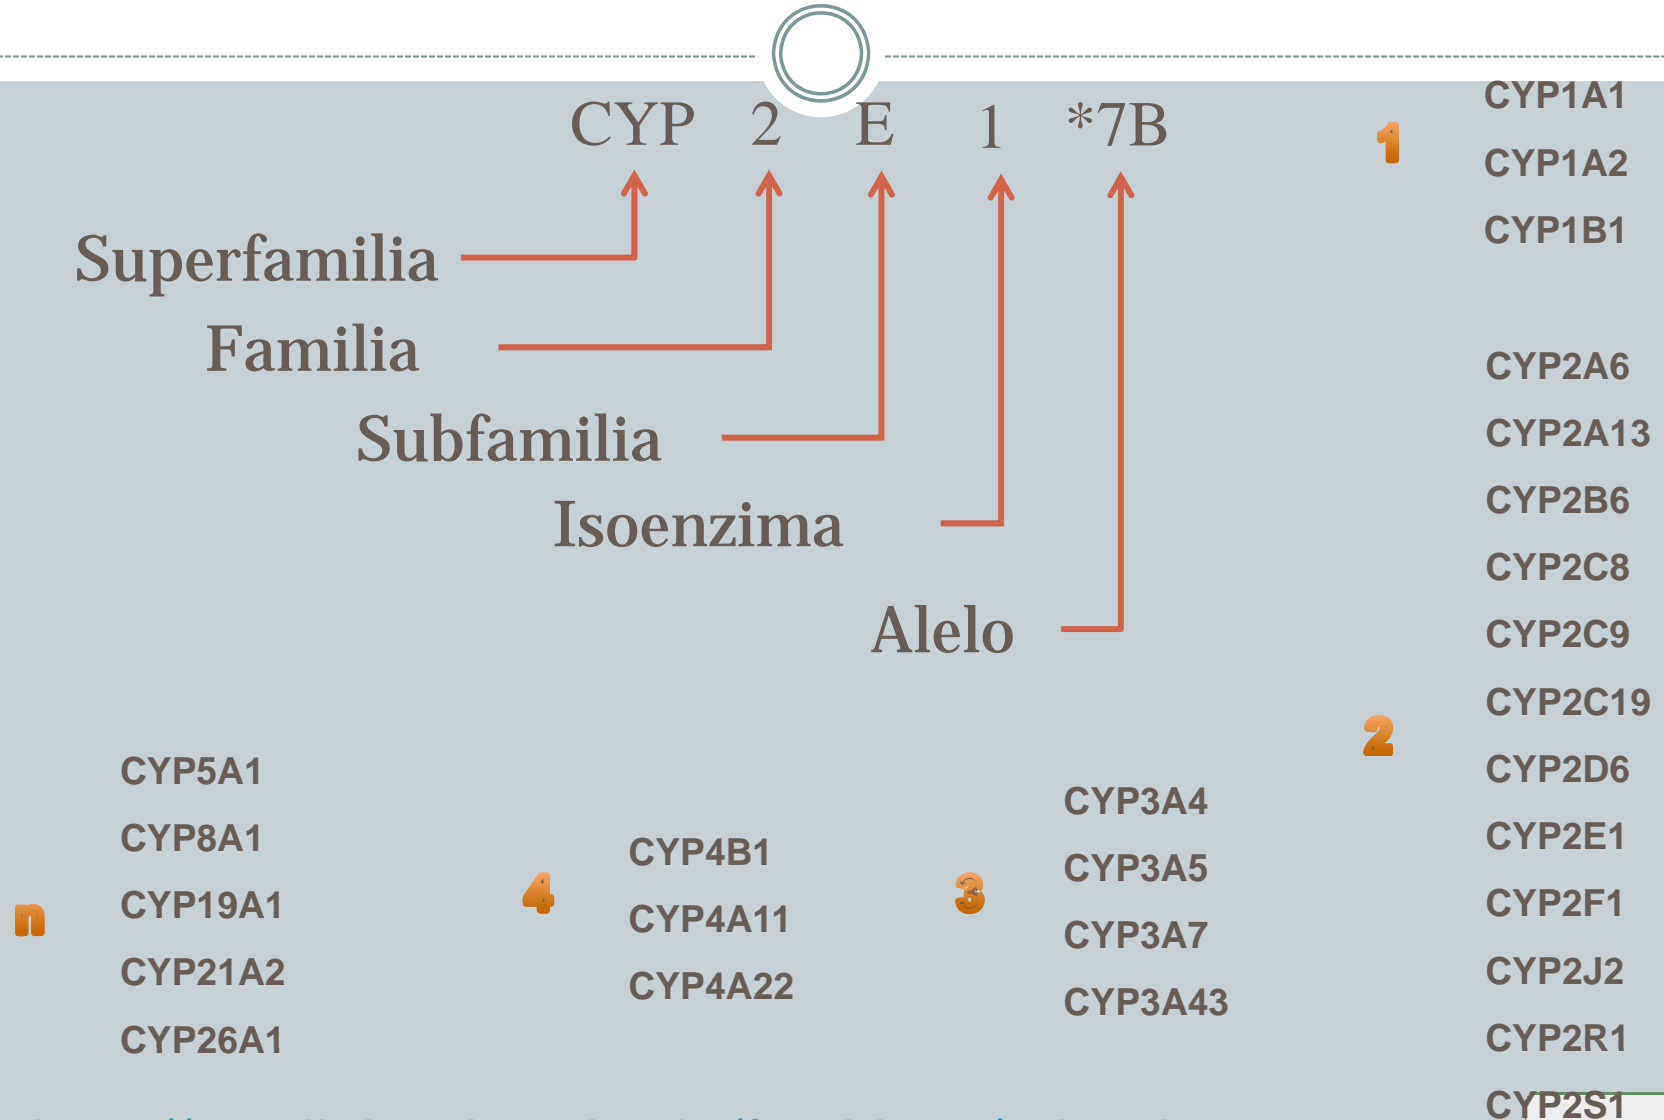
CYP 2 E 1 *7B

Superfamilia

Familia

Subfamilia

Isoenzima

Alelo

1

CYP1A1

CYP1A2

CYP1B1

2

CYP2A6

CYP2A13

CYP2B6

CYP2C8

CYP2C9

CYP2C19

CYP2D6

CYP2E1

CYP2F1

CYP2J2

CYP2R1

CYP2S1

3

CYP3A4

CYP3A5

CYP3A7

CYP3A43

4

CYP4B1

CYP4A11

CYP4A22

n

CYP5A1

CYP8A1

CYP19A1

CYP21A2

CYP26A1

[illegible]